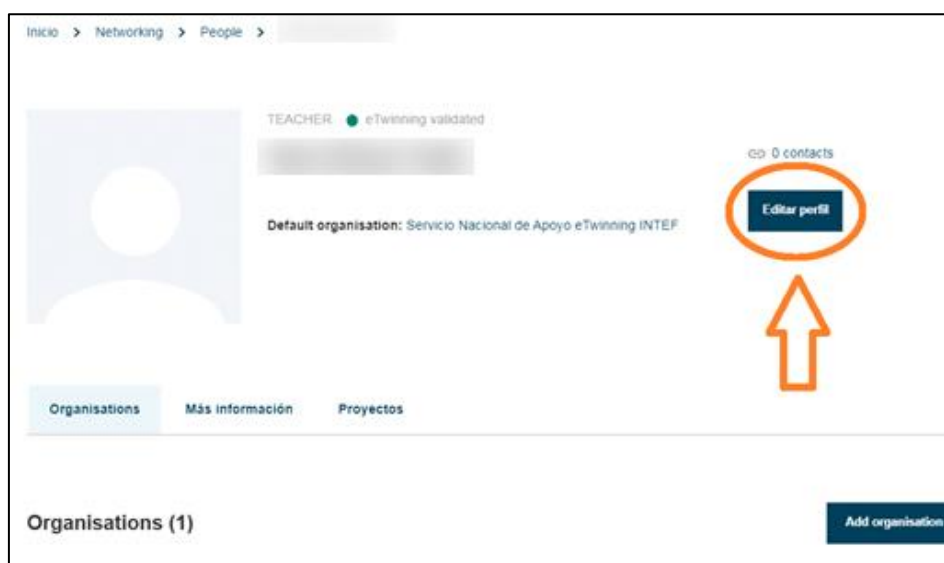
Inicio > Networking > People > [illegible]

TEACHER eTwinning validated

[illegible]

0 contacts

Default organisation: Servicio Nacional de Apoyo eTwinning INTEF

Editar perfil

Organisations Más información Proyectos

Organisations (1)

Add organisation